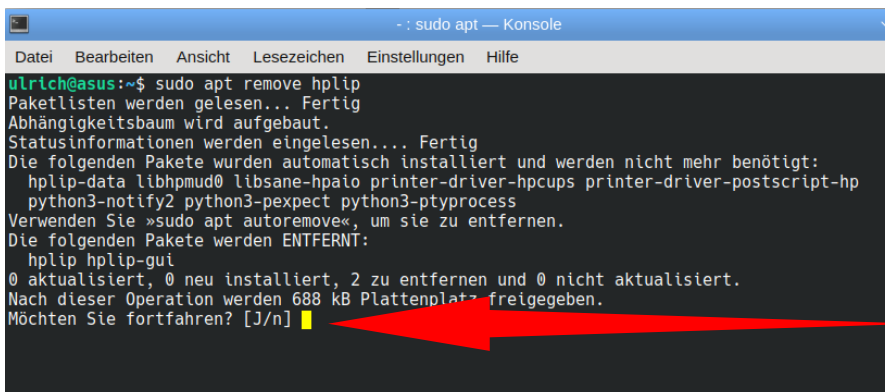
- : sudo apt — Konsole

Datei Bearbeiten Ansicht Lesezeichen Einstellungen Hilfe

ulrich@asus:~$ sudo apt remove hplip
Paketlisten werden gelesen... Fertig
Abhängigkeitsbaum wird aufgebaut.
Statusinformationen werden eingelesen.... Fertig
Die folgenden Pakete wurden automatisch installiert und werden nicht mehr benötigt:
hplip-data libhpmud0 libsane-hpaio printer-driver-hpcups printer-driver-postscript-hp
python3-notify2 python3-pexpect python3-ptyprocess
Verwenden Sie »sudo apt autoremove«, um sie zu entfernen.
Die folgenden Pakete werden ENTFERNT:
hplip hplip-gui
0 aktualisiert, 0 neu installiert, 2 zu entfernen und 0 nicht aktualisiert.
Nach dieser Operation werden 688 kB Plattenplatz freigegeben.
Möchten Sie fortfahren? [J/n]